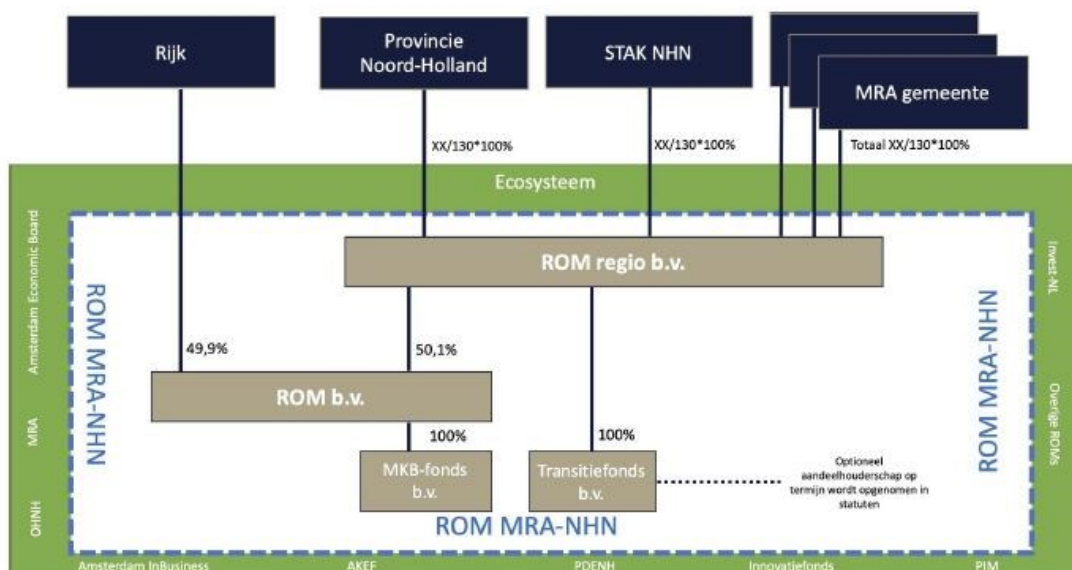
Rijk

Provincie Noord-Holland

STAK NHN

MRA gemeente

XX/130*100%

XX/130*100%

Totaal XX/130*100%

Ecosysteem

Amsterdam Economic Board

MRA

OHNH

Invest-NL

Overige ROMs

ROM MRA-NHN

ROM MRA-NHN

ROM regio b.v.

49,9%

50,1%

ROM b.v.

100%

100%

MKB-fonds b.v.

Transitiefonds b.v.

Optioneel aandeelhouderschap op termijn wordt opgenomen in statuten

ROM MRA-NHN

Amsterdam InBusiness

AKEF

PDENH

Innovatiefonds

PIM